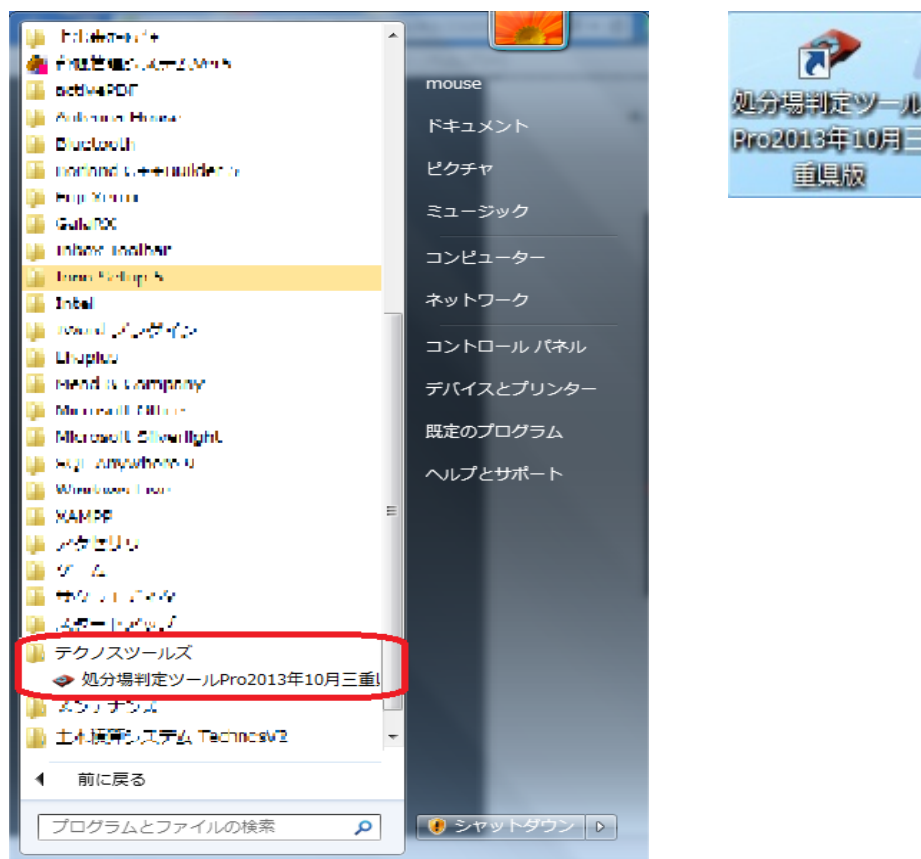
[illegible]
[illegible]
activePDF
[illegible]
Bluetooth
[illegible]
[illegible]
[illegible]
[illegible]
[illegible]
Intel
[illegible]
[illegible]
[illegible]
Microsoft Office
Microsoft Silverlight
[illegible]
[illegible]
XAMPP
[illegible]
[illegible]
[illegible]
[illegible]
テクノスツールズ
処分場判定ツールPro2013年10月三重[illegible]
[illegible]
土木積算システム TechnosV2
前に戻る
プログラムとファイルの検索

mouse
ドキュメント
ピクチャ
ミュージック
コンピューター
ネットワーク
コントロール パネル
デバイスとプリンター
既定のプログラム
ヘルプとサポート
シャットダウン

処分場判定ツール
Pro2013年10月三
重県版